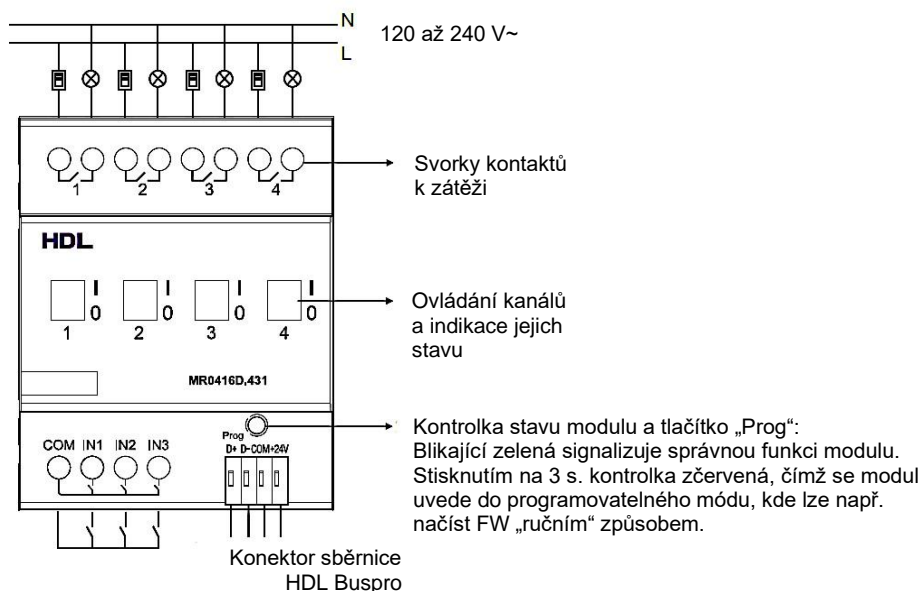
N
L
120 až 240 V~

1 2 3 4

Svorky kontaktů k zátěži

HDL

I 0
1
I 0
2
I 0
3
I 0
4

Ovládání kanálů a indikace jejich stavu

MR0416D.431

Prog
D+ D- COM +24V

Kontrolka stavu modulu a tlačítko „Prog“:
Blikající zelená signalizuje správnou funkci modulu. Stisknutím na 3 s. kontrolka zčervená, čímž se modul uvede do programovatelného módu, kde lze např. načíst FW „ručním“ způsobem.

COM IN1 IN2 IN3

Konektor sběrnice HDL Buspro